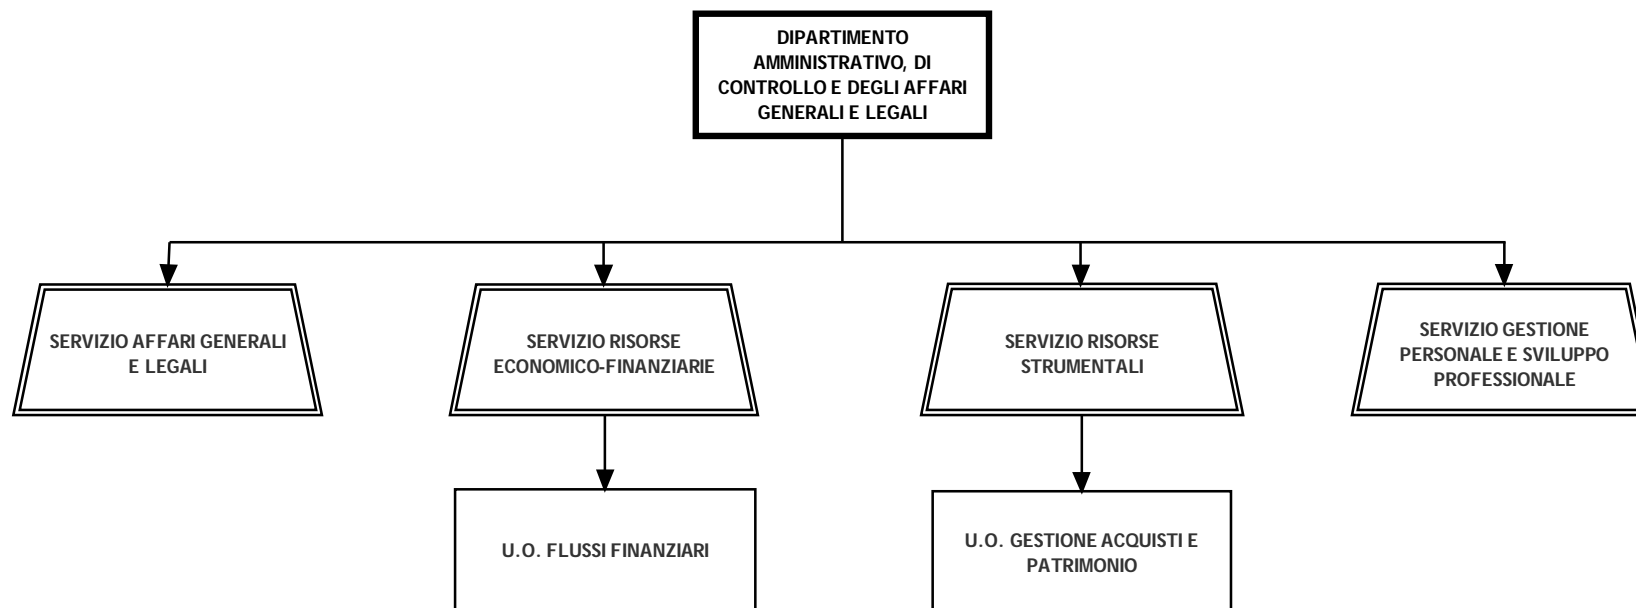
DIPARTIMENTO AMMINISTRATIVO, DI CONTROLLO E DEGLI AFFARI GENERALI E LEGALI

SERVIZIO AFFARI GENERALI E LEGALI

SERVIZIO RISORSE ECONOMICO-FINANZIARIE

SERVIZIO RISORSE STRUMENTALI

SERVIZIO GESTIONE PERSONALE E SVILUPPO PROFESSIONALE

U.O. FLUSSI FINANZIARI

U.O. GESTIONE ACQUISTI E PATRIMONIO